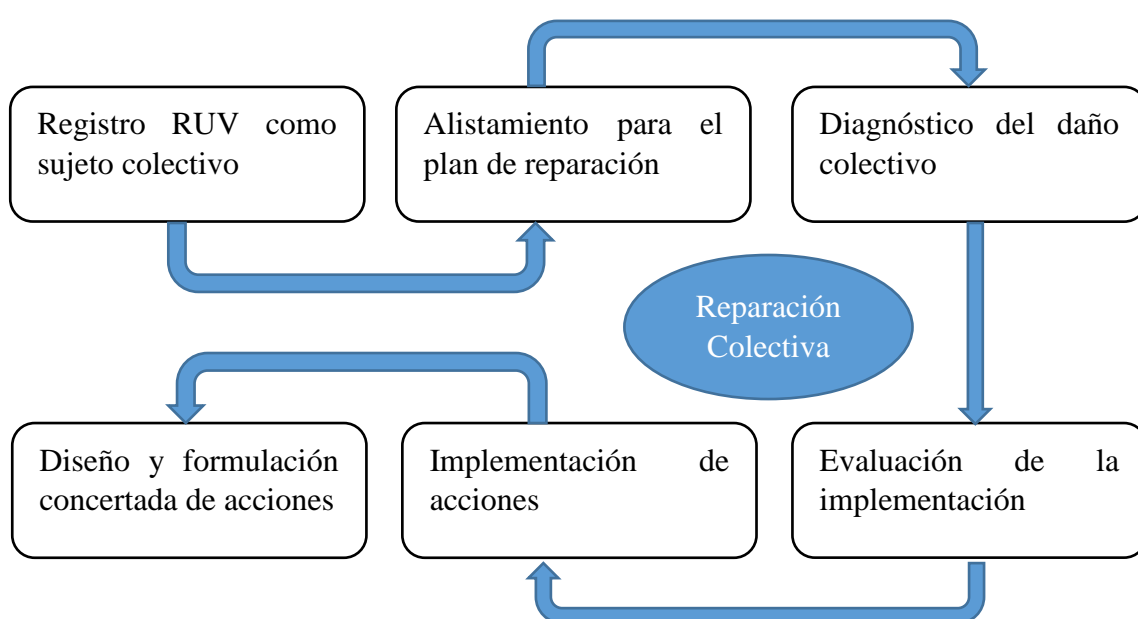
Registro RUV como sujeto colectivo

Alistamiento para el plan de reparación

Diagnóstico del daño colectivo

Reparación Colectiva

Diseño y formulación concertada de acciones

Implementación de acciones

Evaluación de la implementación